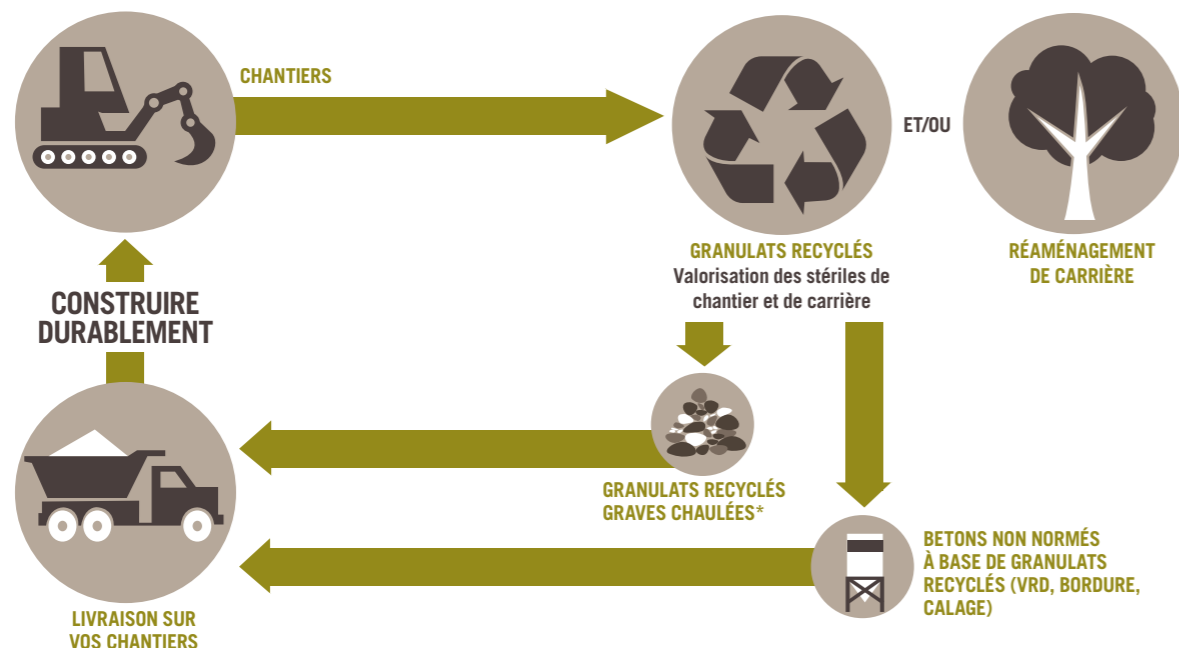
CHANTIERS

ET/OU

GRANULATS RECYCLÉS
Valorisation des stériles de chantier et de carrière

RÉAMÉNAGEMENT DE CARRIÈRE

CONSTRUIRE DURABLEMENT

GRANULATS RECYCLÉS GRAVES CHAULÉES*

BETONS NON NORMÉS À BASE DE GRANULATS RECYCLÉS (VRD, BORDURE, CALAGE)

LIVRAISON SUR VOS CHANTIERS